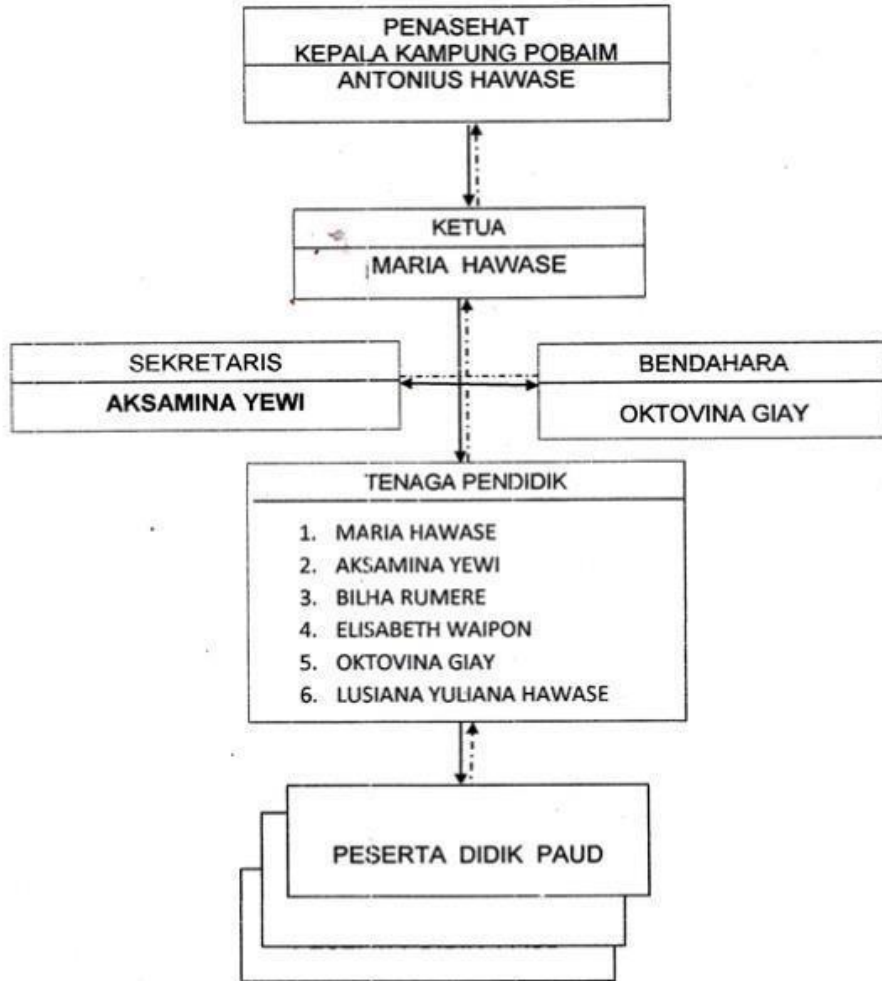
PENASEHAT
KEPALA KAMPUNG POBAIM
ANTONIUS HAWASE

KETUA
MARIA HAWASE

SEKRETARIS
AKSAMINA YEWI

BENDAHARA
OKTOVINA GIAY

TENAGA PENDIDIK

1. MARIA HAWASE
2. AKSAMINA YEWI
3. BILHA RUMERE
4. ELISABETH WAIPON
5. OKTOVINA GIAY
6. LUSIANA YULIANA HAWASE

PESERTA DIDIK PAUD